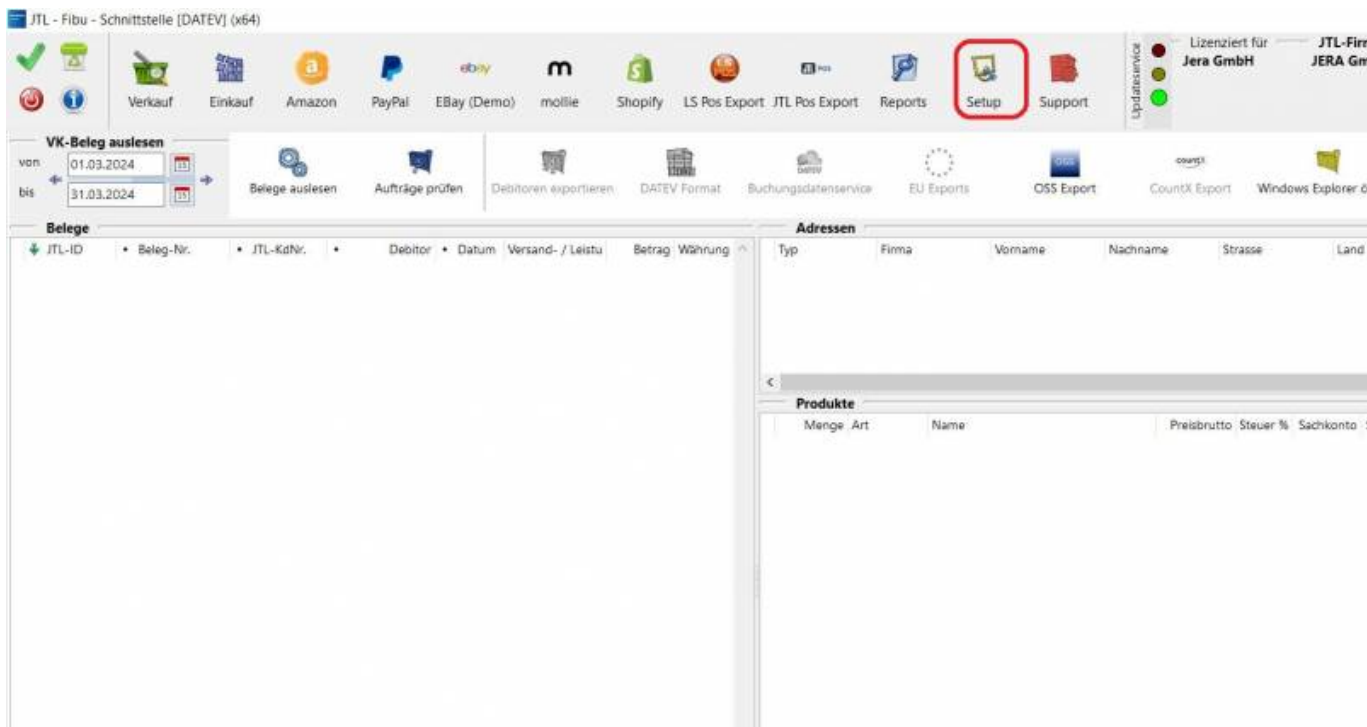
JTL - Fibu - Schnittstelle [DATEV] (x64)

Verkauf Einkauf Amazon PayPal EBay (Demo) mollie Shopify LS Pos Export JTL Pos Export Reports Setup Support

Updateservice

Lizenziert für JTL-Firr
Jera GmbH JERA Gm

VK-Beleg auslesen
von 01.03.2024
bis 31.03.2024

Belege auslesen Aufträge prüfen Debitoren exportieren DATEV Format Buchungsdatenservice EU Exports OSS Export CountX Export Windows Explorer ö

Belege

| JTL-ID | Beleg-Nr. | JTL-KdNr. | Debitor | Datum | Versand- / Leistu | Betrag | Währung |
|---|---|---|---|---|---|---|---|

Adressen

| Typ | Firma | Vorname | Nachname | Strasse | Land |
|---|---|---|---|---|---|

Produkte

| Menge | Art | Name | Preisbrutto | Steuer % | Sachkonto |
|---|---|---|---|---|---|